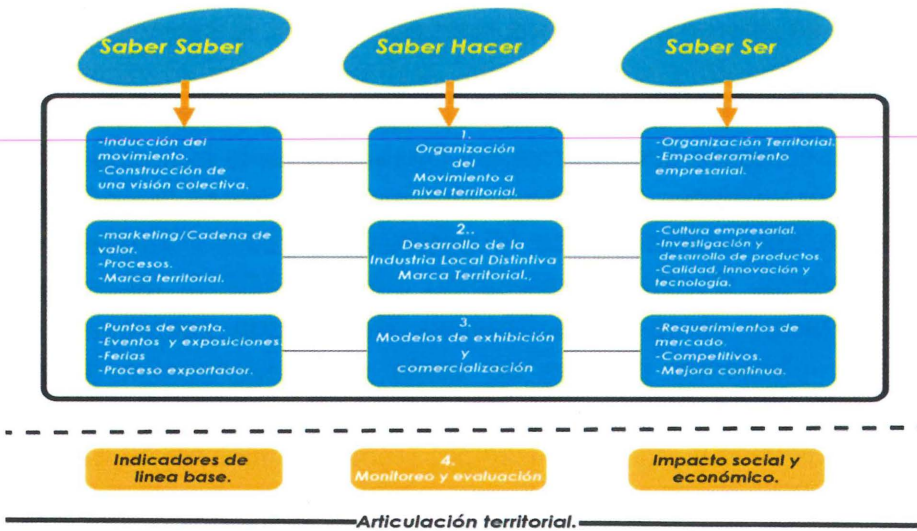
Saber Saber

Saber Hacer

Saber Ser

-Inducción del movimiento.
-Construcción de una visión colectiva.

1.
Organización del Movimiento a nivel territorial.

-Organización Territorial.
-Empoderamiento empresarial.

-marketing/Cadena de valor.
-Procesos.
-Marca territorial.

2..
Desarrollo de la Industria Local Distintiva Marca Territorial..

-Cultura empresarial.
-Investigación y desarrollo de productos.
-Calidad, innovación y tecnología.

-Puntos de venta.
-Eventos y exposiciones.
-Ferias
-Proceso exportador.

3.
Modelos de exhibición y comercialización

-Requerimientos de mercado.
-Competitivos.
-Mejora continua.

Indicadores de línea base.

4.
Monitoreo y evaluación

Impacto social y económico.

Articulación territorial.